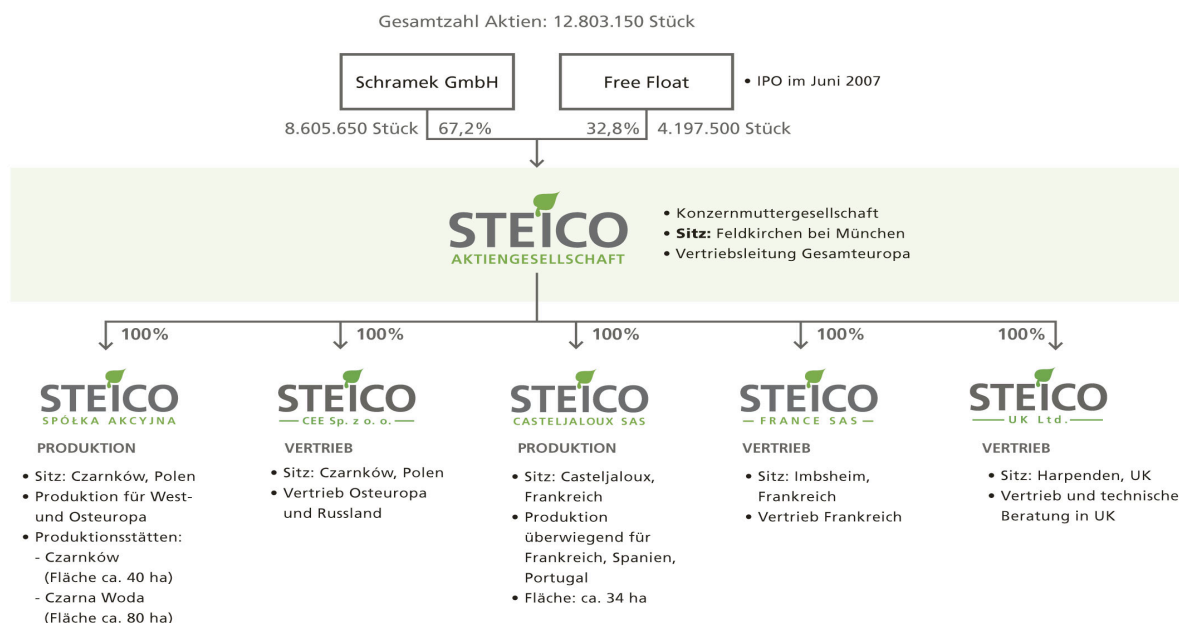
Gesamtzahl Aktien: 12.803.150 Stück

Schramek GmbH

Free Float

• IPO im Juni 2007

8.605.650 Stück 67,2%

32,8% 4.197.500 Stück

STEICO
AKTIENGESELLSCHAFT

• Konzernmuttergesellschaft
• **Sitz:** Feldkirchen bei München
• Vertriebsleitung Gesamteuropa

100%

STEICO
SPÓŁKA AKCYJNA

PRODUKTION

• Sitz: Czarnków, Polen
• Produktion für West- und Osteuropa
• Produktionsstätten:
- Czarnków (Fläche ca. 40 ha)
- Czarna Woda (Fläche ca. 80 ha)

100%

STEICO
CEE Sp. z o. o.

VERTRIEB

• Sitz: Czarnków, Polen
• Vertrieb Osteuropa und Russland

100%

STEICO
CASTELJALOUX SAS

PRODUKTION

• Sitz: Casteljaloux, Frankreich
• Produktion überwiegend für Frankreich, Spanien, Portugal
• Fläche: ca. 34 ha

100%

STEICO
FRANCE SAS

VERTRIEB

• Sitz: Imbsheim, Frankreich
• Vertrieb Frankreich

100%

STEICO
UK Ltd.

VERTRIEB

• Sitz: Harpenden, UK
• Vertrieb und technische Beratung in UK